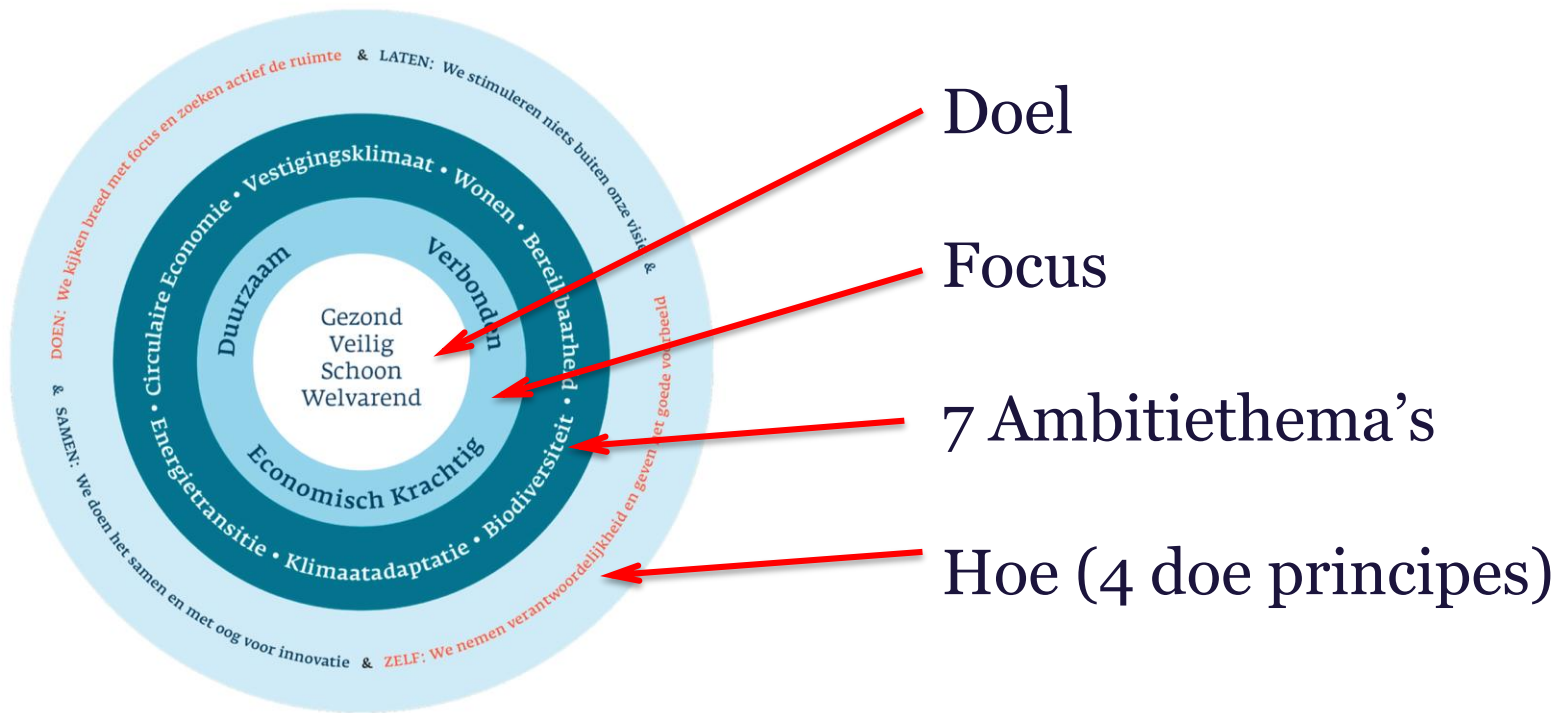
DOEN: We kijken breed met focus en zoeken actief de ruimte & LATEN: We stimuleren niets buiten onze visie & ZELF: We nemen verantwoordelijkheid en geven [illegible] het goede voorbeeld & SAMEN: We doen het samen en met oog voor innovatie

Circulaire Economie • Vestigingsklimaat • Wonen • Bereikbaarheid • Biodiversiteit • Klimaatadaptatie • Energietransitie •

Duurzaam
Verbonden
Economisch Krachtig

Gezond
Veilig
Schoon
Welvarend

Doel

Focus

7 Ambitiethema's

Hoe (4 doe principes)